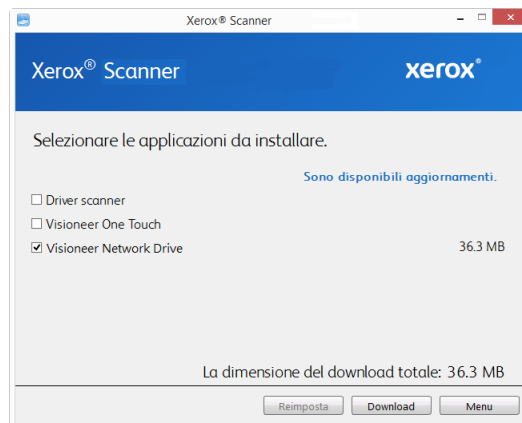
Xerox® Scanner

Xerox® Scanner

xerox®

Selezionare le applicazioni da installare.

Sono disponibili aggiornamenti.

☐ Driver scanner

☐ Visioneer One Touch

☑ Visioneer Network Drive 36.3 MB

La dimensione del download totale: 36.3 MB

Reimposta Download Menu